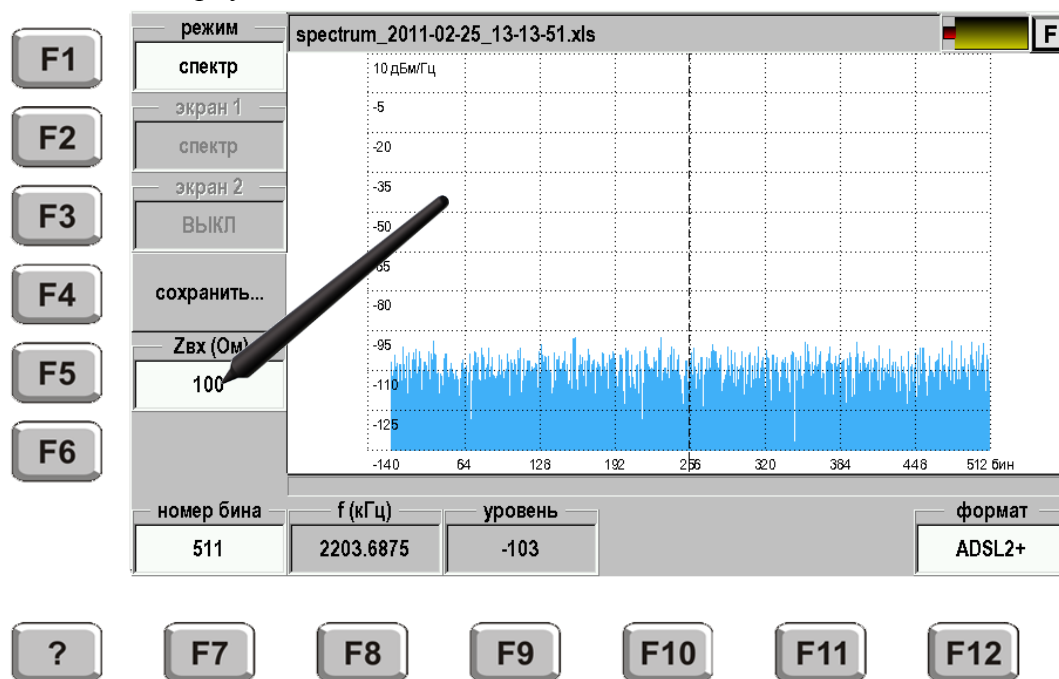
F1

F2

F3

F4

F5

F6

режим
спектр
экран 1
спектр
экран 2
ВЫКЛ
сохранить...
Zвх (Ом)
100

spectrum_2011-02-25_13-13-51.xls

F

10 дБм/Гц
-5
-20
-35
-50
-65
-80
-95
-110
-125
-140
64
128
192
256
320
384
448
512 бин

номер бина
511
f (кГц)
2203.6875
уровень
-103
формат
ADSL2+

?
F7
F8
F9
F10
F11
F12